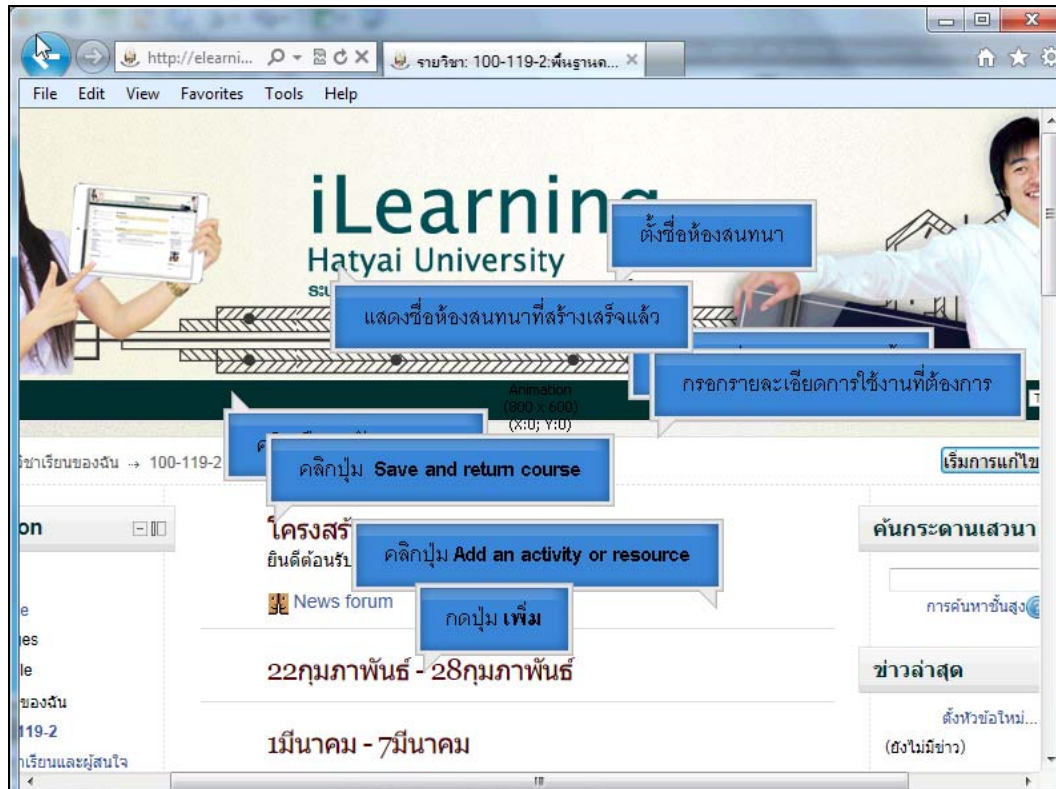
http://elearni... รายวิชา: 100-119-2:พื้นฐานค... ×

File Edit View Favorites Tools Help

iLearning
Hatyai University
ระ

ตั้งชื่อห้องสนทนา

แสดงชื่อห้องสนทนาที่สร้างเสร็จแล้ว

กรอกรายละเอียดการใช้งานที่ต้องการ

Animation
(800 x 600)
(X:0; Y:0)

ค

วิชาเรียนของฉัน → 100-119-2

คลิกปุ่ม Save and return course

เริ่มการแก้ไข

on

โครงสร้
ยินดีต้อนรับ

คลิกปุ่ม Add an activity or resource

ค้นกระดานเสวนา

News forum

กดปุ่ม เพิ่ม

การค้นหาขั้นสูง

e
ges
le
ของฉัน
119-2
เรียนและผู้สนใจ

22กุมภาพันธ์ - 28กุมภาพันธ์

ข่าวล่าสุด

ตั้งหัวข้อใหม่...
(ยังไม่มีข่าว)

1มีนาคม - 7มีนาคม